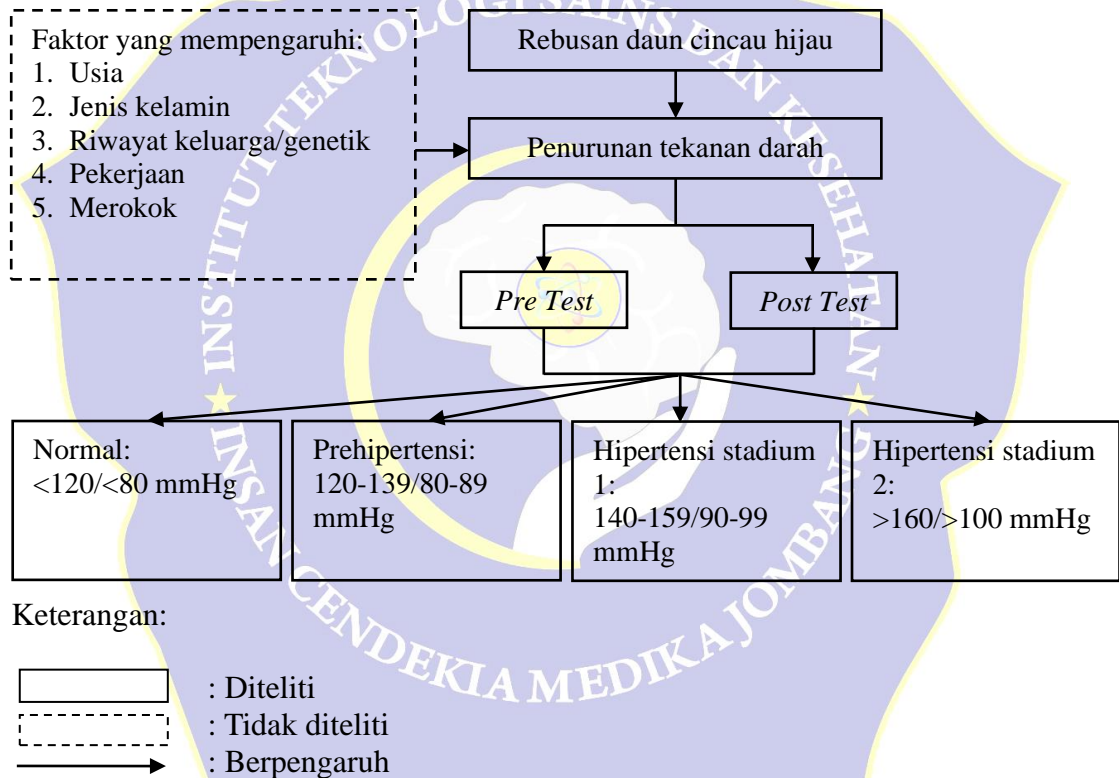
Faktor yang mempengaruhi:
1. Usia
2. Jenis kelamin
3. Riwayat keluarga/genetik
4. Pekerjaan
5. Merokok

Rebusan daun cincau hijau

Penurunan tekanan darah

*Pre Test*

*Post Test*

Normal: <120/<80 mmHg

Prehipertensi: 120-139/80-89 mmHg

Hipertensi stadium 1: 140-159/90-99 mmHg

Hipertensi stadium 2: >160/>100 mmHg

Keterangan:

: Diteliti
: Tidak diteliti
: Berpengaruh

INSTITUT TEKNOLOGI SAINS DAN KESEHATAN INSAN CENDEKIA MEDIKA JOMBANG